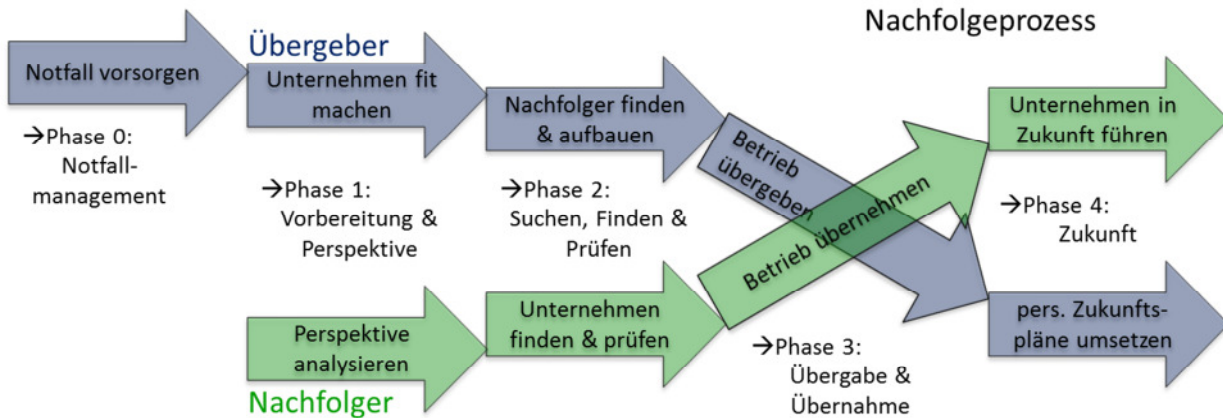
Nachfolgeprozess

Übergeber

Notfall vorsorgen

Unternehmen fit machen

Nachfolger finden & aufbauen

Betrieb übergeben

Unternehmen in Zukunft führen

→Phase 0: Notfall-management

→Phase 1: Vorbereitung & Perspektive

→Phase 2: Suchen, Finden & Prüfen

Betrieb übernehmen

→Phase 4: Zukunft

Perspektive analysieren

Unternehmen finden & prüfen

pers. Zukunfts-pläne umsetzen

→Phase 3: Übergabe & Übernahme

Nachfolger